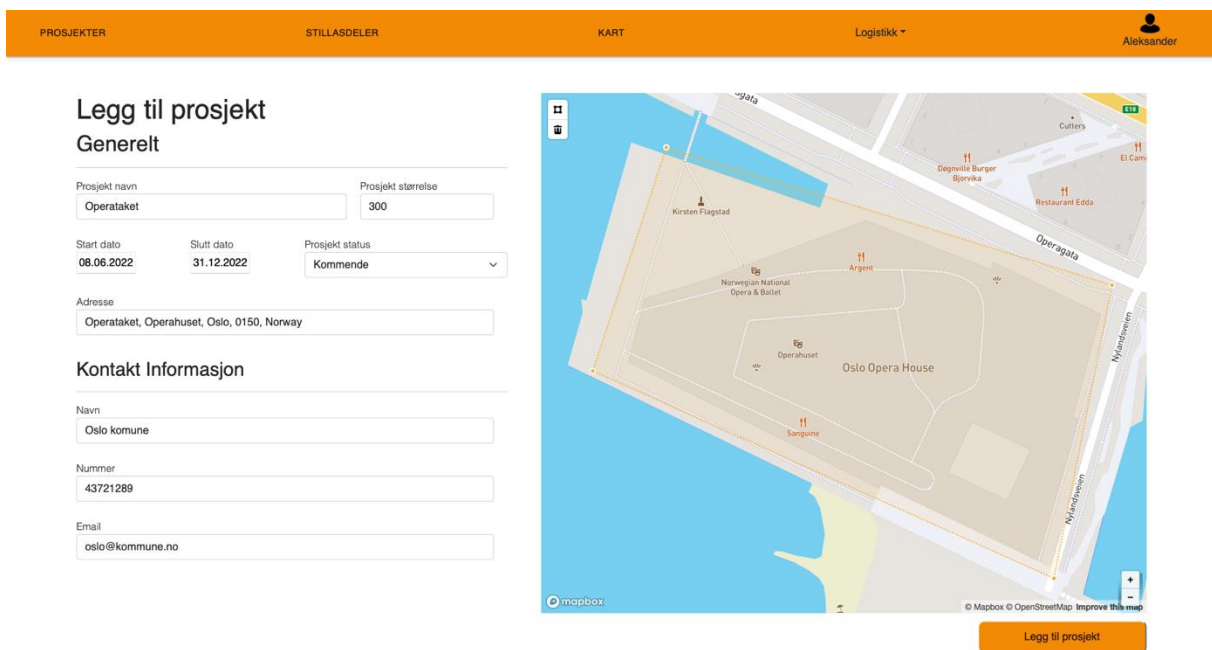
PROSJEKTER STILLASDELER KART Logistikk Aleksander

Legg til prosjekt

Generelt

Prosjekt navn
Operataket

Prosjekt størrelse
300

Start dato
08.06.2022

Slutt dato
31.12.2022

Prosjekt status
Kommende

Adresse
Operataket, Operahuset, Oslo, 0150, Norway

Kontakt Informasjon

Navn
Oslo komune

Nummer
43721289

Email
oslo@kommune.no

gata
E18
Cutters
Døgnville Burger Bjørvika
El Cam
Restaurant Edda
Kirsten Flagstad
Operagata
Argent
Norwegian National Opera & Ballet
Operahuset
Oslo Opera House
Nylandsveien
Sanguine
Nylandsveien
+
−
mapbox
© Mapbox © OpenStreetMap Improve this map

Legg til prosjekt